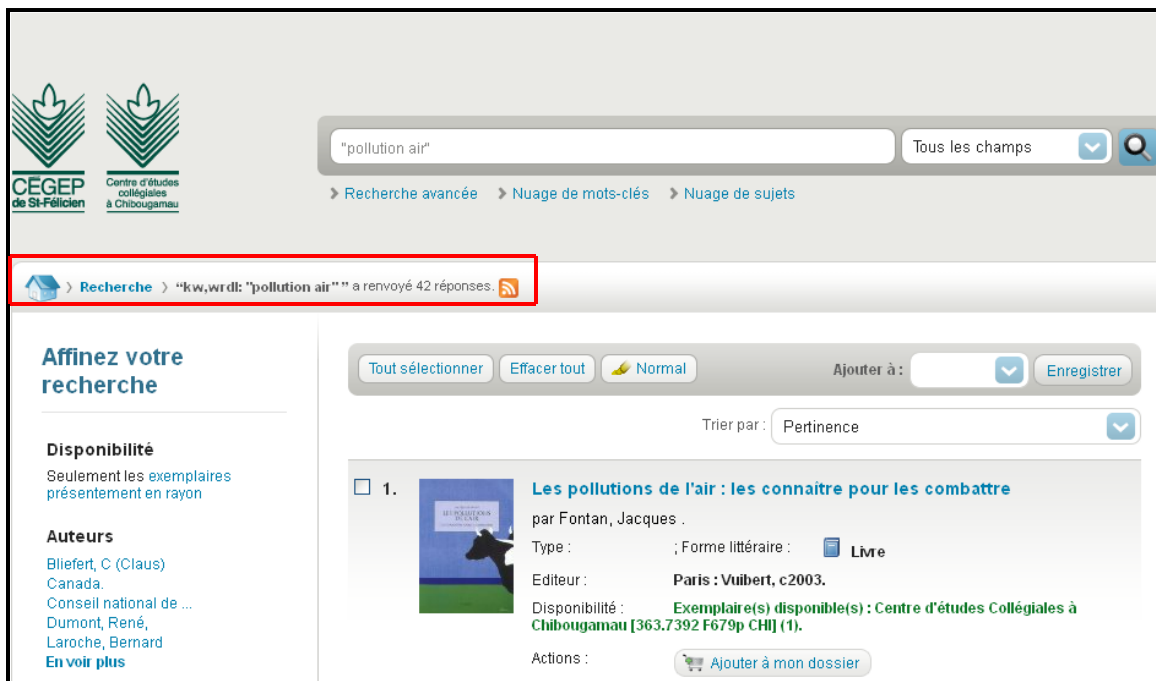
CÉGEP de St-Félicien

Centre d'études collégiales à Chibougamau

"pollution air"

Tous les champs

› Recherche avancée › Nuage de mots-clés › Nuage de sujets

› Recherche › "kw,wrdl: "pollution air" " a renvoyé 42 réponses.

Affinez votre recherche

Disponibilité

Seulement les exemplaires présentement en rayon

Auteurs

Bliefert, C (Claus)
Canada.
Conseil national de ...
Dumont, René,
Laroche, Bernard
En voir plus

Tout sélectionner Effacer tout Normal

Ajouter à :

Enregistrer

Trier par : Pertinence

1.

LES POLLUTIONS DE L'AIR

Les pollutions de l'air : les connaître pour les combattre

par Fontan, Jacques .

Type : ; Forme littéraire : Livre

Editeur : Paris : Vuibert, c2003.

Disponibilité : Exemplaire(s) disponible(s) : Centre d'études Collégiales à Chibougamau [363.7392 F679p CHI] (1).

Actions : Ajouter à mon dossier